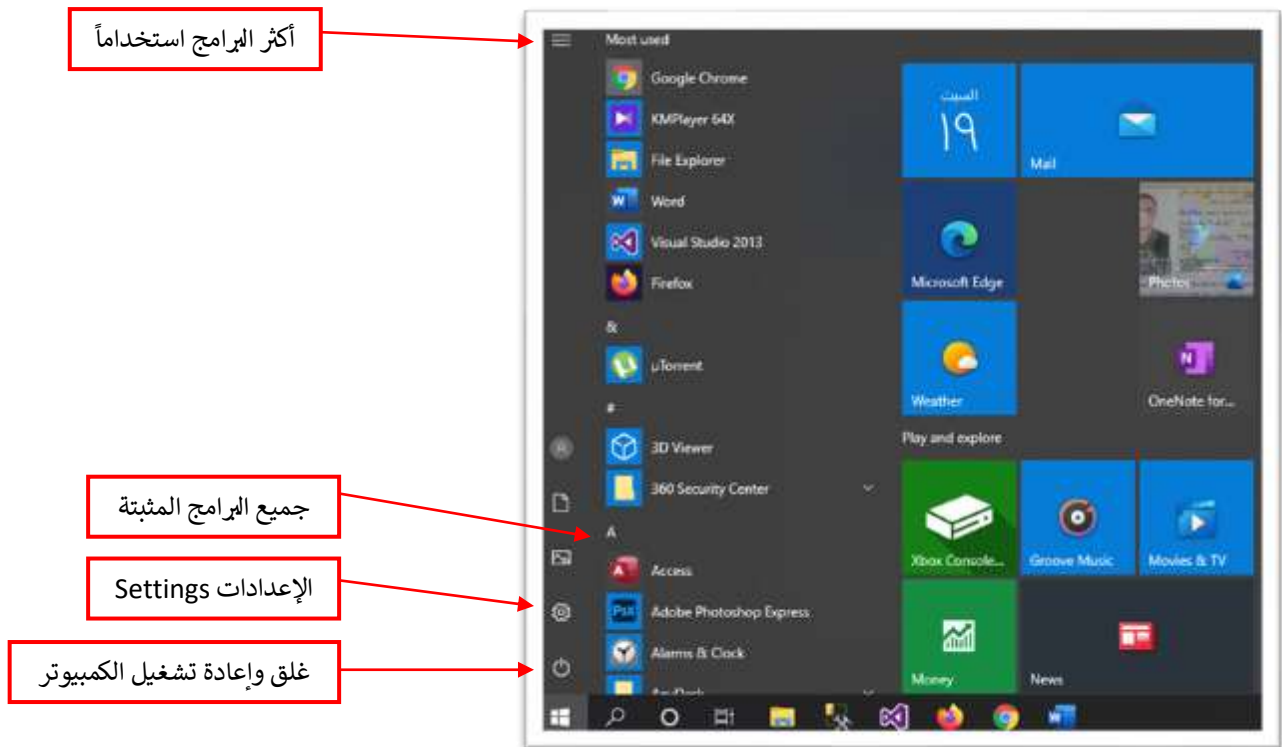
أكثر البرامج استخداماً

Most used

Google Chrome

KMPlayer 64X

File Explorer

Word

Visual Studio 2013

Firefox

&

µTorrent

#

3D Viewer

360 Security Center

A

Access

Adobe Photoshop Express

Alarms & Clock

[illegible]

السبت
١٩

Mail

Microsoft Edge

Photos

Weather

OneNote for...

Play and explore

Xbox Console...

Groove Music

Movies & TV

Money

News

جميع البرامج المثبتة

الإعدادات Settings

غلق وإعادة تشغيل الكمبيوتر